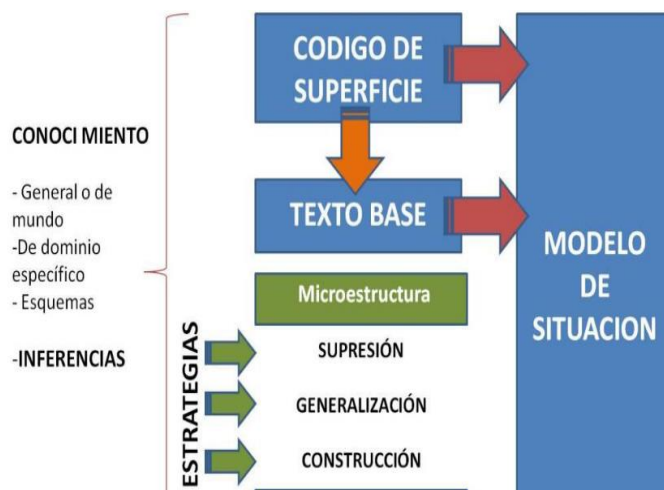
CONOCI MIENTO

- General o de mundo
-De dominio específico
- Esquemas

-INFERENCIAS

CODIGO DE SUPERFICIE

TEXTO BASE

Microestructura

ESTRATEGIAS

SUPRESIÓN

GENERALIZACIÓN

CONSTRUCCIÓN

MODELO DE SITUACION